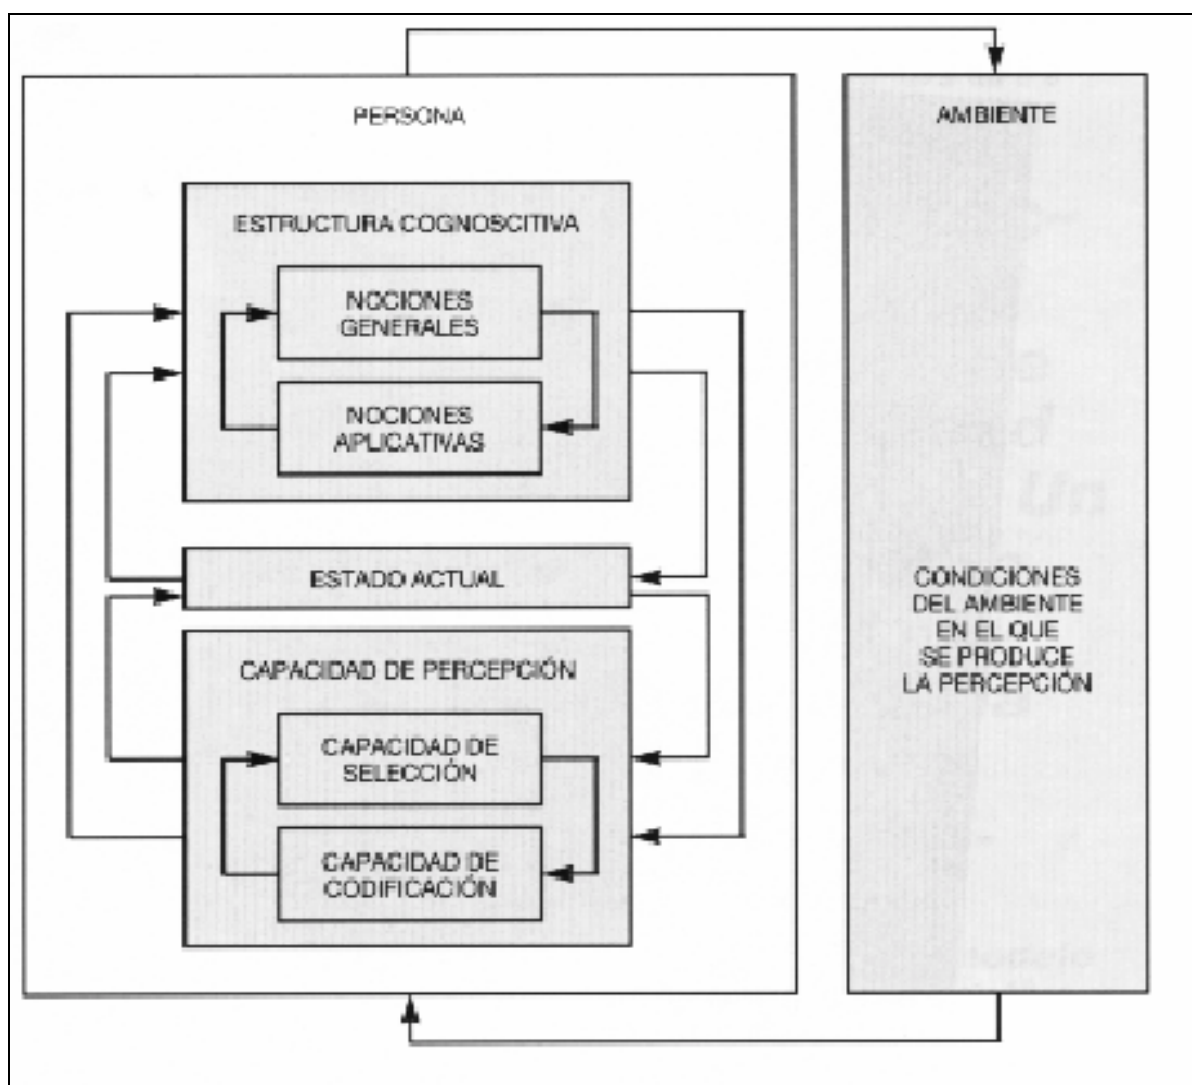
PERSONA

AMBIENTE

ESTRUCTURA COGNOSCITIVA

NOCIONES GENERALES

NOCIONES APLICATIVAS

ESTADO ACTUAL

CAPACIDAD DE PERCEPCIÓN

CAPACIDAD DE SELECCIÓN

CAPACIDAD DE CODIFICACIÓN

CONDICIONES DEL AMBIENTE EN EL QUE SE PRODUCE LA PERCEPCIÓN